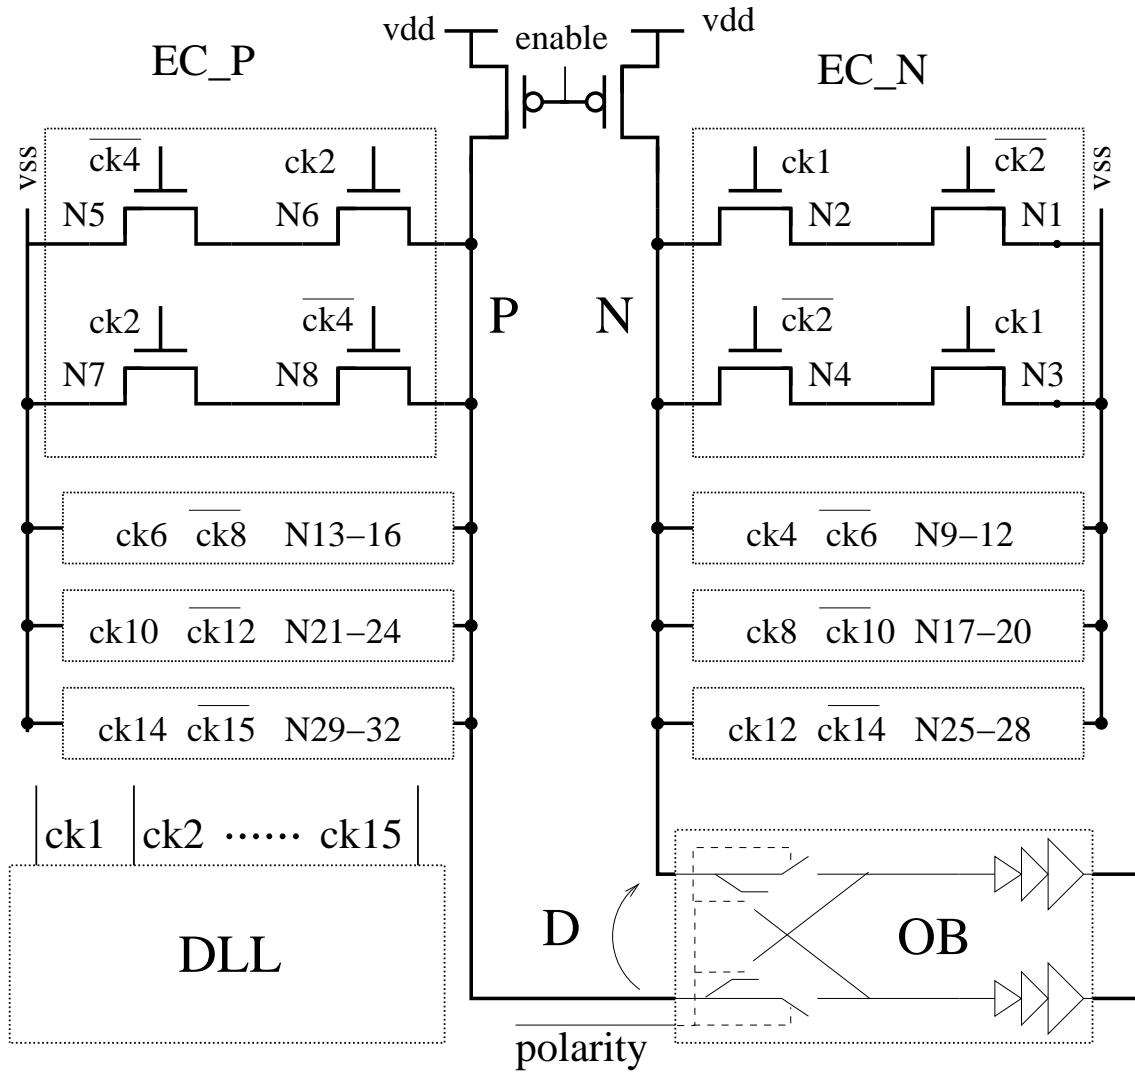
vdd enable vdd

EC_P

EC_N

vss

$\overline{ck4}$ ck2

N5 N6

ck2 $\overline{ck4}$

N7 N8

P N

ck1 $\overline{ck2}$

N2 N1

$\overline{ck2}$ ck1

N4 N3

vss

ck6 $\overline{ck8}$ N13−16

ck10 $\overline{ck12}$ N21−24

ck14 $\overline{ck15}$ N29−32

ck4 $\overline{ck6}$ N9−12

ck8 $\overline{ck10}$ N17−20

ck12 $\overline{ck14}$ N25−28

ck1 ck2 ······ ck15

DLL

D

OB

polarity